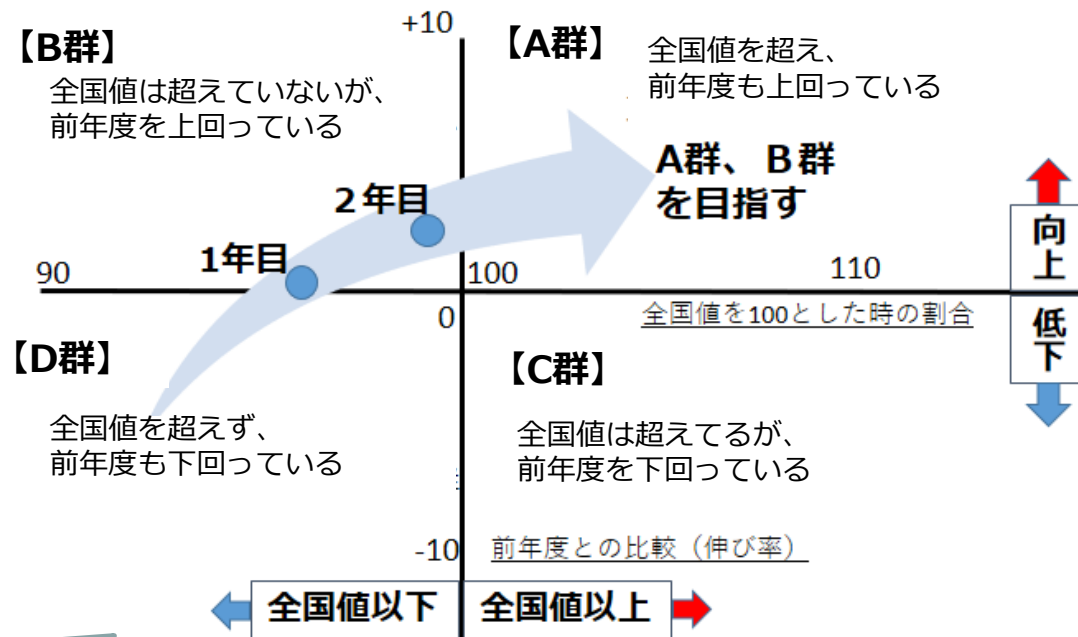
+10

【B群】
全国値は超えていないが、
前年度を上回っている

【A群】
全国値を超え、
前年度も上回っている

A群、B群
を目指す

2年目

1年目

向上

90

100

110

0

全国値を100とした時の割合

低下

【D群】

【C群】

全国値を超えず、
前年度も下回っている

全国値は超えてるが、
前年度を下回っている

-10

前年度との比較（伸び率）

全国値以下

全国値以上